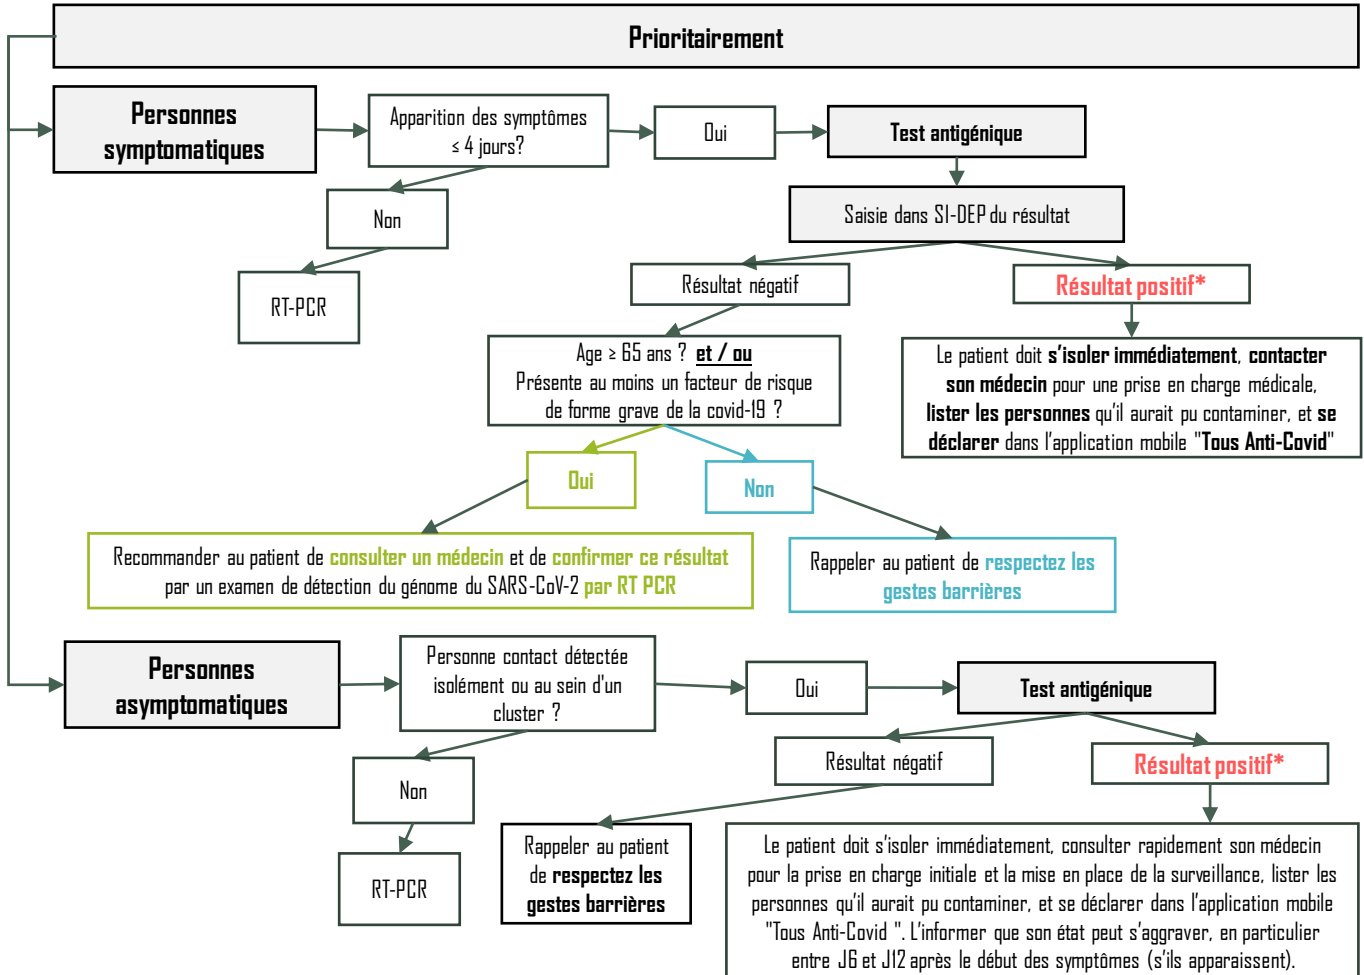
Prioritairement

Personnes symptomatiques

Apparition des symptômes ≤ 4 jours?

Oui

Test antigénique

Non

RT-PCR

Saisie dans SI-DEP du résultat

Résultat négatif

Résultat positif*

Age ≥ 65 ans ? et / ou Présente au moins un facteur de risque de forme grave de la covid-19 ?

Le patient doit s'isoler immédiatement, contacter son médecin pour une prise en charge médicale, lister les personnes qu'il aurait pu contaminer, et se déclarer dans l'application mobile "Tous Anti-Covid"

Oui

Non

Recommander au patient de consulter un médecin et de confirmer ce résultat par un examen de détection du génome du SARS-CoV-2 par RT PCR

Rappeler au patient de respectez les gestes barrières

Personnes asymptomatiques

Personne contact détectée isolément ou au sein d'un cluster ?

Oui

Test antigénique

Résultat négatif

Résultat positif*

Non

RT-PCR

Rappeler au patient de respectez les gestes barrières

Le patient doit s'isoler immédiatement, consulter rapidement son médecin pour la prise en charge initiale et la mise en place de la surveillance, lister les personnes qu'il aurait pu contaminer, et se déclarer dans l'application mobile "Tous Anti-Covid ". L'informer que son état peut s'aggraver, en particulier entre J6 et J12 après le début des symptômes (s'ils apparaissent).